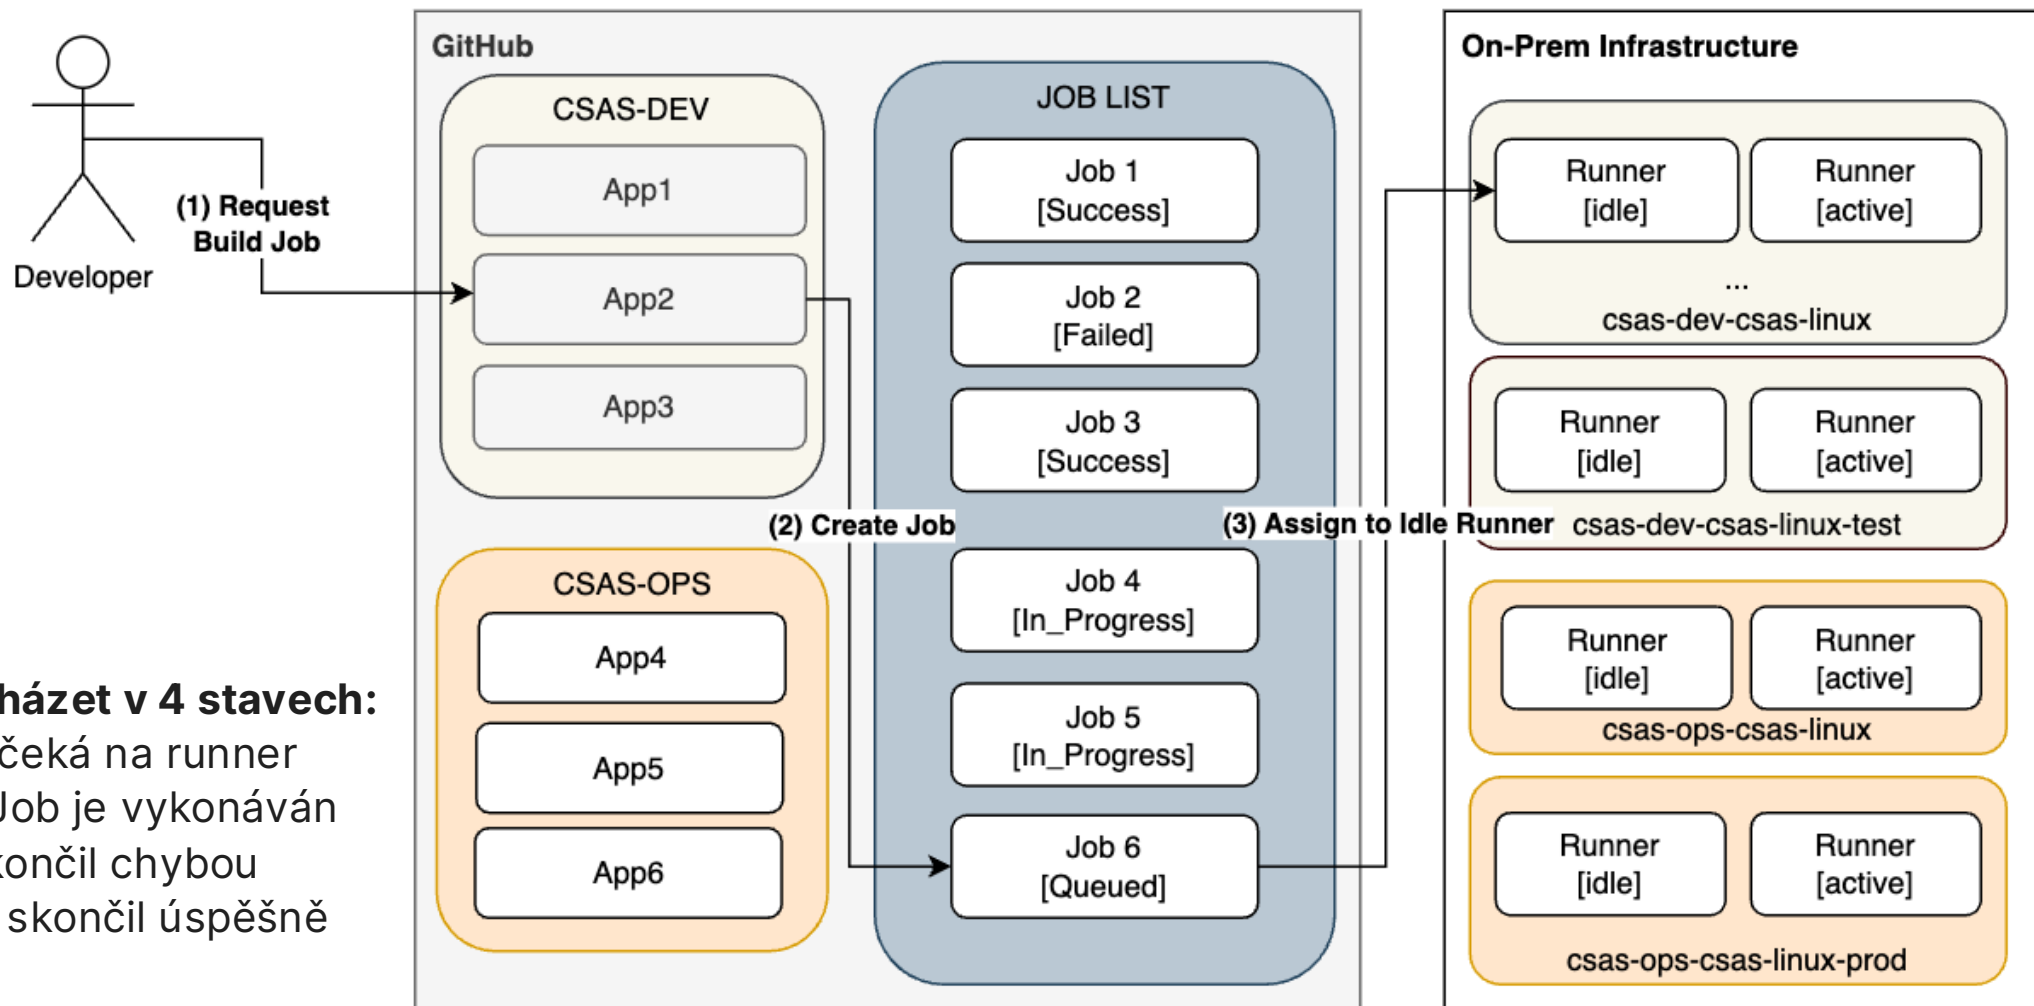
Developer

(1) Request Build Job

házet v 4 stavech:
čeká na runner
Job je vykonáván
končil chybou
skončil úspěšně

GitHub

CSAS-DEV

App1

App2

App3

CSAS-OPS

App4

App5

App6

(2) Create Job

JOB LIST

Job 1
[Success]

Job 2
[Failed]

Job 3
[Success]

Job 4
[In_Progress]

Job 5
[In_Progress]

Job 6
[Queued]

(3) Assign to Idle Runner

On-Prem Infrastructure

Runner
[idle]

Runner
[active]

...
csas-dev-csas-linux

Runner
[idle]

Runner
[active]

csas-dev-csas-linux-test

Runner
[idle]

Runner
[active]

csas-ops-csas-linux

Runner
[idle]

Runner
[active]

csas-ops-csas-linux-prod